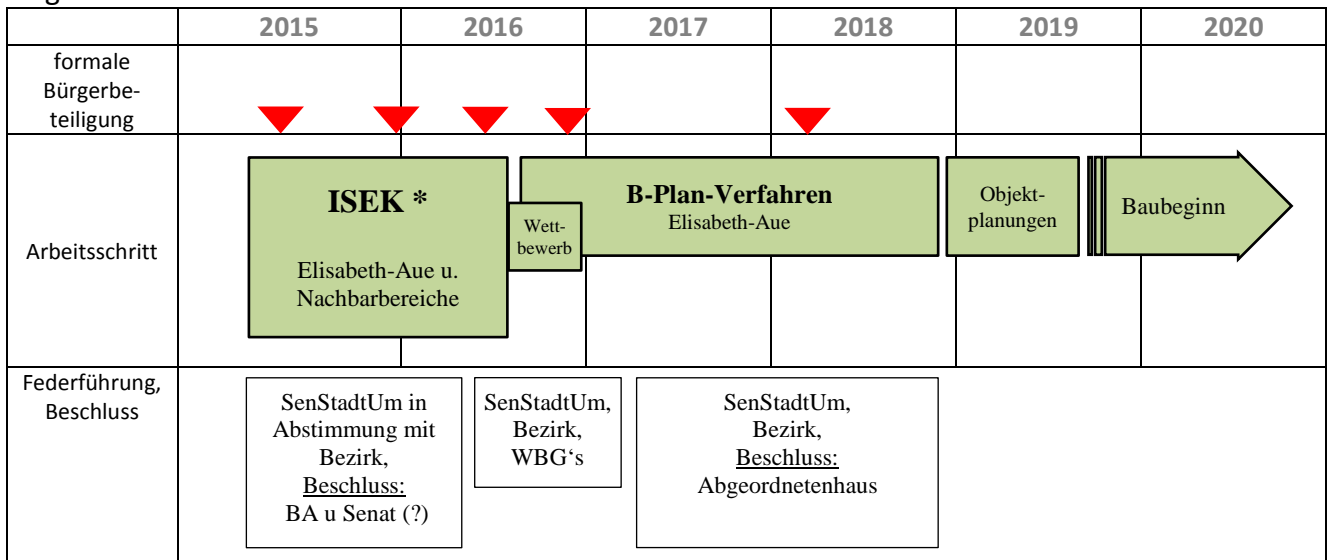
| | 2015 | 2016 | 2017 | 2018 | 2019 | 2020 |
|---|---|---|---|---|---|---|
| formale Bürgerbeteiligung | | | | | | |
| Arbeitsschritt | ISEK * Elisabeth-Aue u. Nachbarbereiche | Wettbewerb | B-Plan-Verfahren Elisabeth-Aue | | Objektplanungen | Baubeginn |
| Federführung, Beschluss | SenStadtUm in Abstimmung mit Bezirk, Beschluss: BA u Senat (?) | SenStadtUm, Bezirk, WBG's | SenStadtUm, Bezirk, Beschluss: Abgeordnetenhaus | | | |